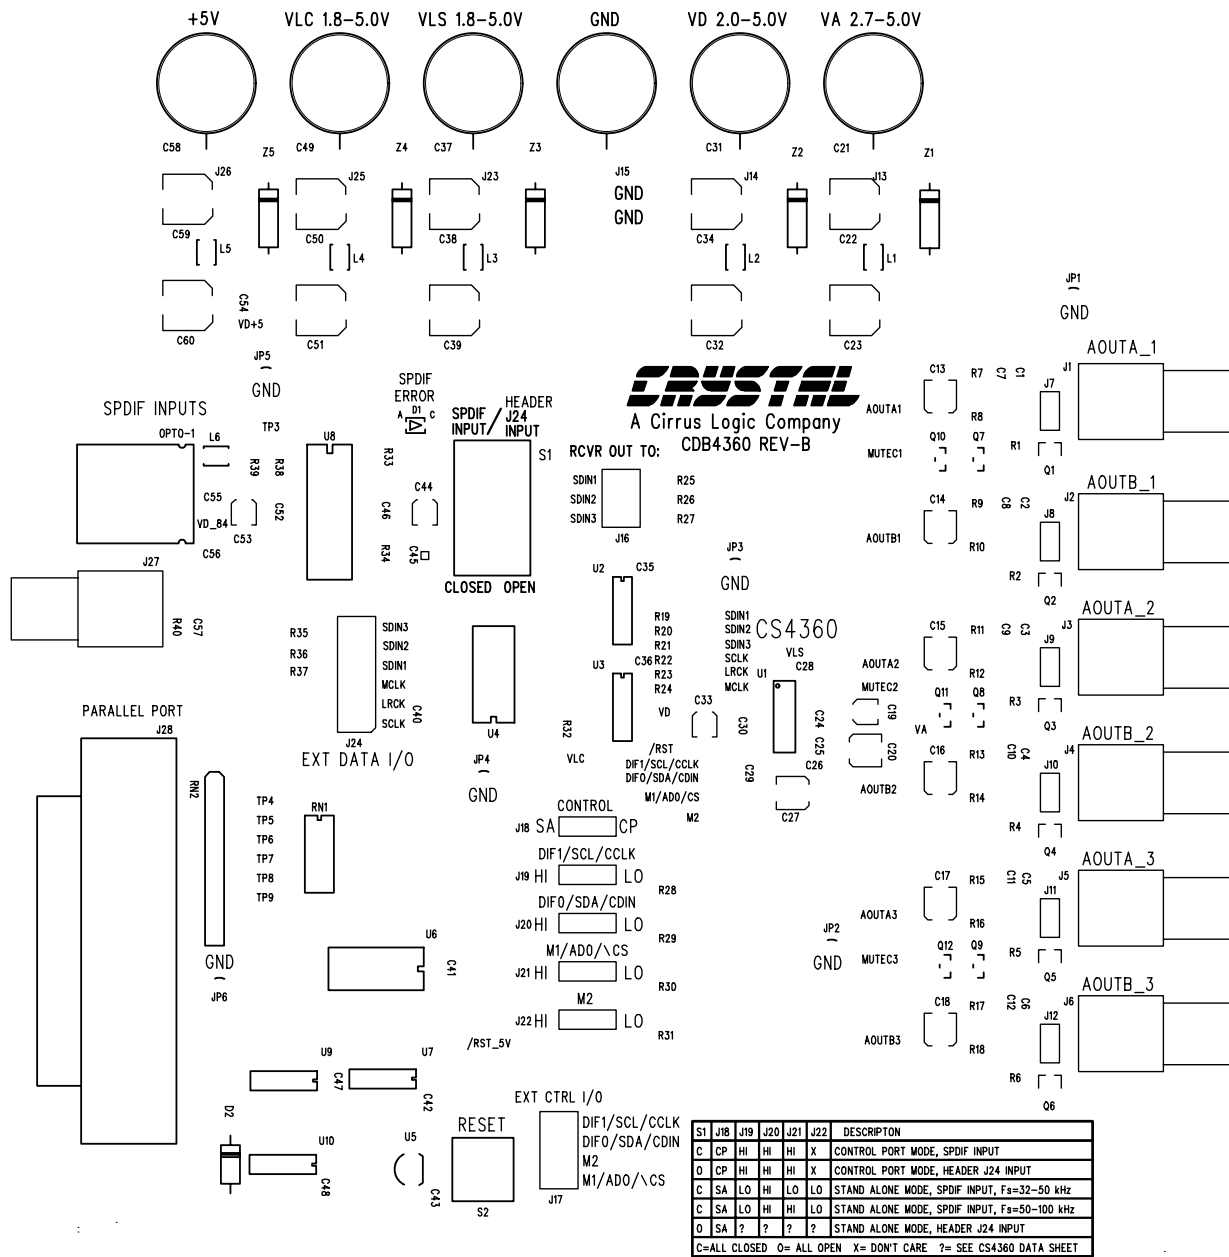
+5V VLC 1.8–5.0V VLS 1.8–5.0V GND VD 2.0–5.0V VA 2.7–5.0V

C58 C49 C37 C31 C21
Z5 Z4 Z3 Z2 Z1
J26 J25 J23 J15 J14 J13
GND
GND
C59 C50 C38 C34 C22
L5 L4 L3 L2 L1
C54
VD+5
C60 C51 C39 C32 C23

JP1
GND

JP5
GND

SPDIF
ERROR
D1
A C

CRYSTAL
A Cirrus Logic Company
CDB4360 REV-B

AOUTA_1
J1
J7
C13 R7 C7 C1
AOUTA1
R8
Q10 Q7
MUTEC1
R1
Q1

SPDIF INPUTS
OPTO-1
L6
TP3
U8
R39 R38
R33
SPDIF/ HEADER
INPUT/ J24
INPUT
S1
RCVR OUT TO:
SDIN1 R25
SDIN2 R26
SDIN3 R27
J16
C55
VD_B4
C52
C53
C44
C46
R34
C45
C56
CLOSED OPEN

AOUTB_1
J2
J8
C14 R9 C8 C2
AOUTB1
R10
R2
Q2

J27
R40 C57

JP3
GND
U2 C35
R19
R20
R21
R22
R23
R24
U3 C36

SDIN1
SDIN2
SDIN3
SCLK
LRCK
MCLK
CS4360
VLS
C28
U1

AOUTA_2
J3
J9
C15 R11 C9 C3
AOUTA2
R12
MUTEC2
Q11 Q8
C19
VA
R3
Q3

R35 SDIN3
R36 SDIN2
R37 SDIN1
MCLK
LRCK
SCLK
C40
J24
EXT DATA I/O

U4
VD
C33
C30
C24
C25
C20
C29
C26
C27

AOUTB_2
J4
J10
C16 R13 C4 C10
AOUTB2
R14
R4
Q4

PARALLEL PORT
J28
RN2
TP4
TP5
TP6
TP7
TP8
TP9
RN1

R32
VLC
JP4
GND
/RST
DIF1/SCL/CCLK
DIF0/SDA/CDIN
M1/AD0/CS
M2

CONTROL
J18 SA CP
DIF1/SCL/CCLK
J19 HI LO
R28
DIF0/SDA/CDIN
J20 HI LO
R29
M1/AD0/\CS
J21 HI LO
R30
M2
J22 HI LO
R31
/RST_5V

AOUTA_3
J5
J11
C17 R15 C5 C11
AOUTA3
R16
JP2
GND
MUTEC3
Q12 Q9
R5
Q5

AOUTB_3
J6
J12
C18 R17 C6 C12
AOUTB3
R18
R6
Q6

GND
JP6
U6
C41

U9 U7
C47
C42
D2
U10
C48
U5
C43
RESET
S2
EXT CTRL I/O
DIF1/SCL/CCLK
DIF0/SDA/CDIN
M2
M1/AD0/\CS
J17

| S1 | J18 | J19 | J20 | J21 | J22 | DESCRIPTON |
|---|---|---|---|---|---|---|
| C | CP | HI | HI | HI | X | CONTROL PORT MODE, SPDIF INPUT |
| O | CP | HI | HI | HI | X | CONTROL PORT MODE, HEADER J24 INPUT |
| C | SA | LO | HI | LO | LO | STAND ALONE MODE, SPDIF INPUT, Fs=32-50 kHz |
| C | SA | LO | HI | HI | LO | STAND ALONE MODE, SPDIF INPUT, Fs=50-100 kHz |
| O | SA | ? | ? | ? | ? | STAND ALONE MODE, HEADER J24 INPUT |

C=ALL CLOSED O= ALL OPEN X= DON'T CARE ?= SEE CS4360 DATA SHEET